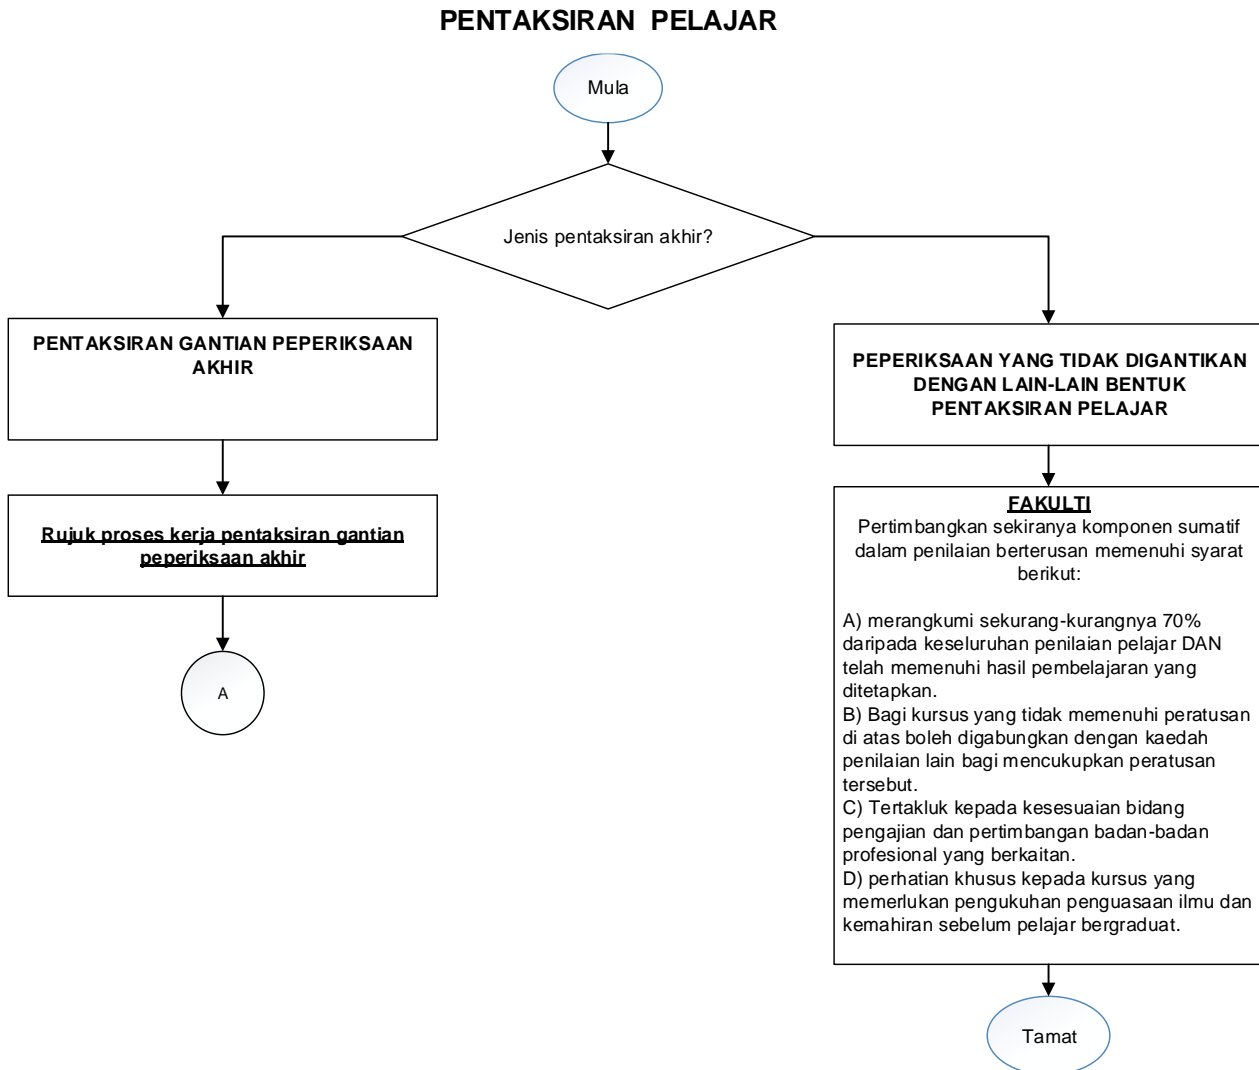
PENTAKSIRAN PELAJAR

Mula

Jenis pentaksiran akhir?

PENTAKSIRAN GANTIAN PEPERIKSAAN AKHIR

Rujuk proses kerja pentaksiran gantian peperiksaan akhir

A

PEPERIKSAAN YANG TIDAK DIGANTIKAN DENGAN LAIN-LAIN BENTUK PENTAKSIRAN PELAJAR

FAKULTI
Pertimbangkan sekiranya komponen sumatif dalam penilaian berterusan memenuhi syarat berikut:

A) merangkumi sekurang-kurangnya 70% daripada keseluruhan penilaian pelajar DAN telah memenuhi hasil pembelajaran yang ditetapkan.
B) Bagi kursus yang tidak memenuhi peratusan di atas boleh digabungkan dengan kaedah penilaian lain bagi mencukupkan peratusan tersebut.
C) Tertakluk kepada kesesuaian bidang pengajian dan pertimbangan badan-badan profesional yang berkaitan.
D) perhatian khusus kepada kursus yang memerlukan pengukuhan penguasaan ilmu dan kemahiran sebelum pelajar bergraduat.

Tamat